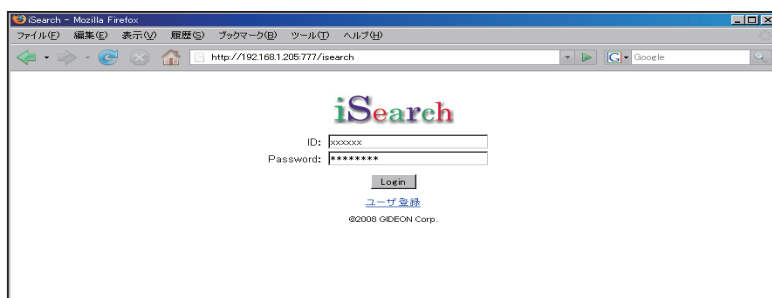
iSearch - Mozilla Firefox

ファイル(F) 編集(E) 表示(V) 履歴(S) ブックマーク(B) ツール(T) ヘルプ(H)

http://192.168.1.205:777/isearch

Google

iSearch

ID: xxxxxx

Password: ********

Login

ユーザ登録

©2008 GIDEON Corp.